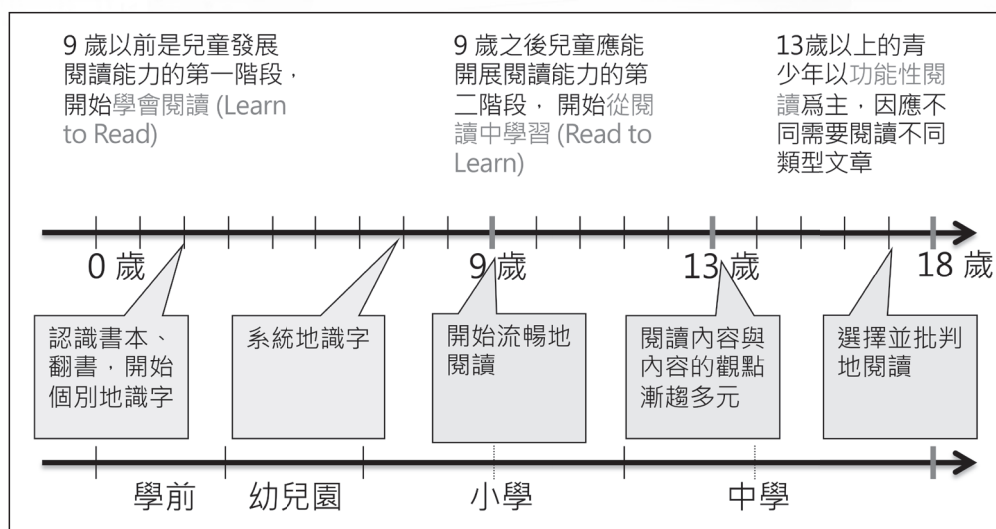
9 歲以前是兒童發展閱讀能力的第一階段，開始學會閱讀 (Learn to Read)

9 歲之後兒童應能開展閱讀能力的第二階段，開始從閱讀中學習 (Read to Learn)

13歲以上的青少年以功能性閱讀爲主，因應不同需要閱讀不同類型文章

0 歲

9歲

13 歲

18 歲

認識書本、翻書，開始個別地識字

系統地識字

開始流暢地閱讀

閱讀內容與內容的觀點漸趨多元

選擇並批判地閱讀

學前

幼兒園

小學

中學